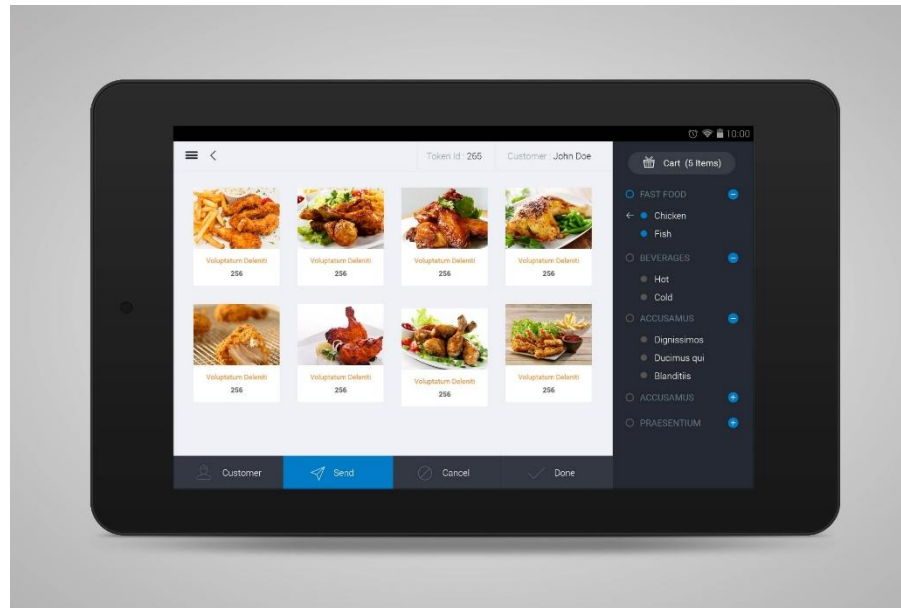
10:00

Token Id : 265

Customer : John Doe

Cart (5 Items)

Voluptatum Deleniti
256

Voluptatum Deleniti
256

Voluptatum Deleniti
256

Voluptatum Deleniti
256

Voluptatum Deleniti
256

Voluptatum Deleniti
256

Voluptatum Deleniti
256

Voluptatum Deleniti
256

FAST FOOD
Chicken
Fish
BEVERAGES
Hot
Cold
ACCUSAMUS
Dignissimos
Ducimus qui
Blanditiis
ACCUSAMUS
PRAESENTIUM

Customer
Send
Cancel
Done